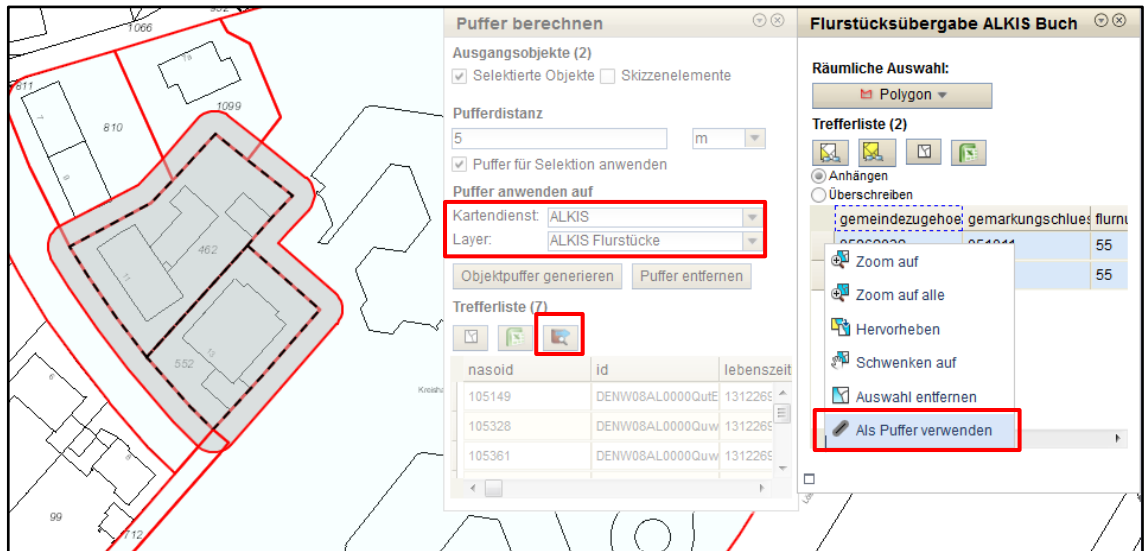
1066
811
810
1099
462
552
99
712

Puffer berechnen

Ausgangsobjekte (2)
Selektierte Objekte Skizzenelemente

Pufferdistanz
5 m
Puffer für Selektion anwenden

Puffer anwenden auf
Kartendienst: ALKIS
Layer: ALKIS Flurstücke

Objektpuffer generieren Puffer entfernen

Trefferliste (7)

| nasoid | id | lebenszeit |
|---|---|---|
| 105149 | DENW08AL0000QutE | 1312269 |
| 105328 | DENW08AL0000Quw | 1312269 |
| 105361 | DENW08AL0000Quw | 1312269 |

Flurstücksübergabe ALKIS Buch

Räumliche Auswahl:
Polygon

Trefferliste (2)
Anhängen
Überschreiben

| gemeindezugehoe | gemarkungschlues | flurnu |
|---|---|---|
| | | 55 |
| | | 55 |

Zoom auf
Zoom auf alle
Hervorheben
Schwenken auf
Auswahl entfernen
Als Puffer verwenden